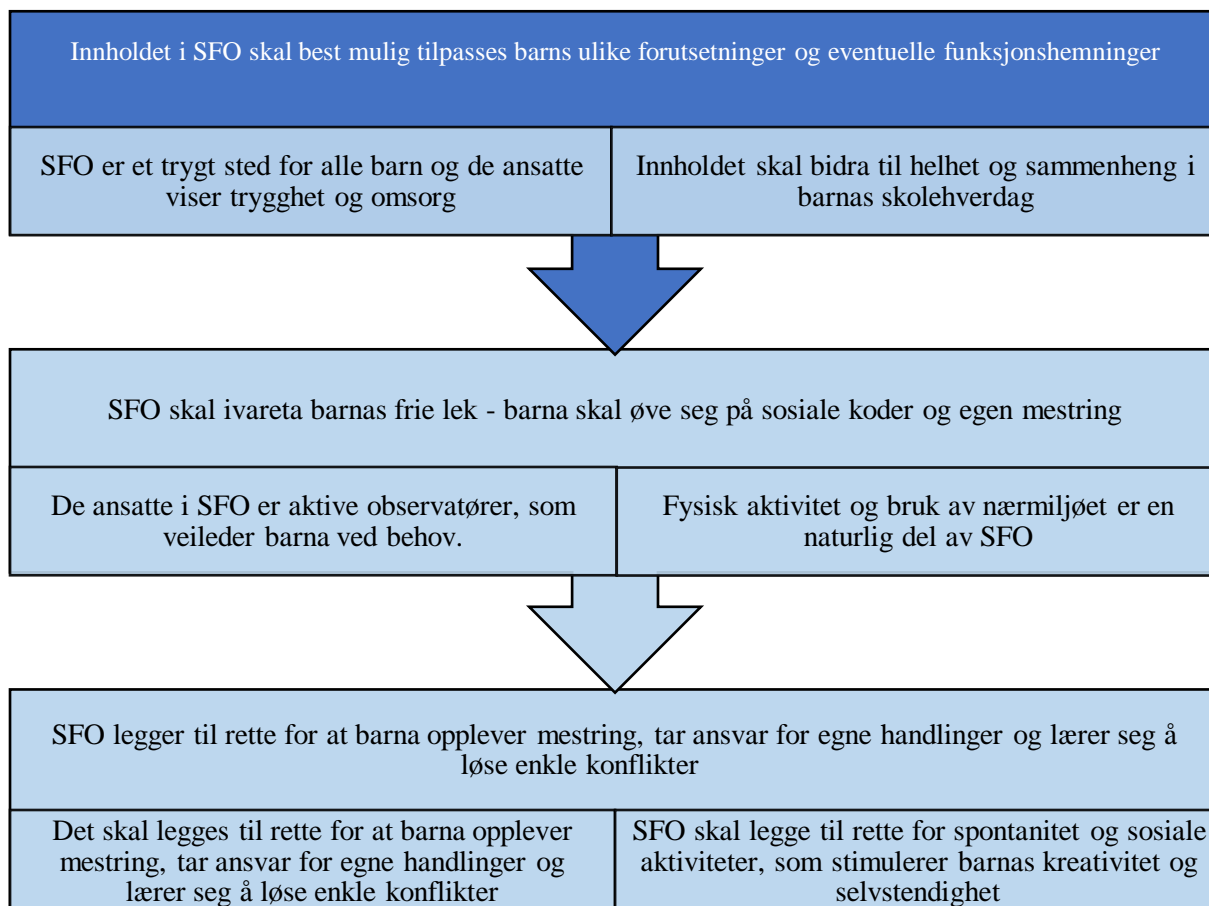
Innholdet i SFO skal best mulig tilpasses barns ulike forutsetninger og eventuelle funksjonshemninger

SFO er et trygt sted for alle barn og de ansatte viser trygghet og omsorg

Innholdet skal bidra til helhet og sammenheng i barnas skolehverdag

SFO skal ivareta barnas frie lek - barna skal øve seg på sosiale koder og egen mestring

De ansatte i SFO er aktive observatører, som veileder barna ved behov.

Fysisk aktivitet og bruk av nærmiljøet er en naturlig del av SFO

SFO legger til rette for at barna opplever mestring, tar ansvar for egne handlinger og lærer seg å løse enkle konflikter

Det skal legges til rette for at barna opplever mestring, tar ansvar for egne handlinger og lærer seg å løse enkle konflikter

SFO skal legge til rette for spontanitet og sosiale aktiviteter, som stimulerer barnas kreativitet og selvstendighet